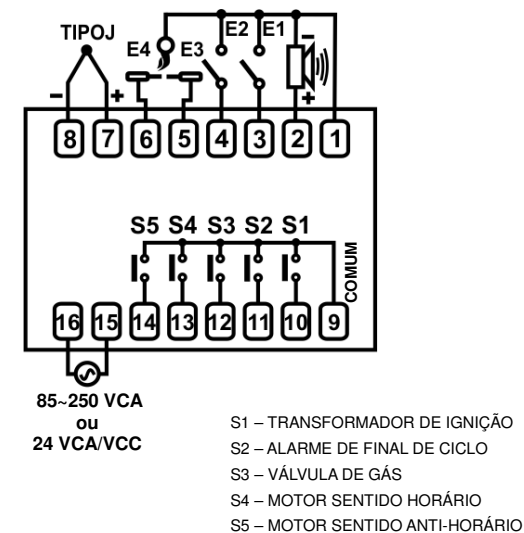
TIPOJ
E4
E3
E2
E1
−
+
−
+
8
7
6
5
4
3
2
1
S5
S4
S3
S2
S1
COMUM
16
15
14
13
12
11
10
9
85~250 VCA
ou
24 VCA/VCC

S1 – TRANSFORMADOR DE IGNIÇÃO
S2 – ALARME DE FINAL DE CICLO
S3 – VÁLVULA DE GÁS
S4 – MOTOR SENTIDO HORÁRIO
S5 – MOTOR SENTIDO ANTI-HORÁRIO